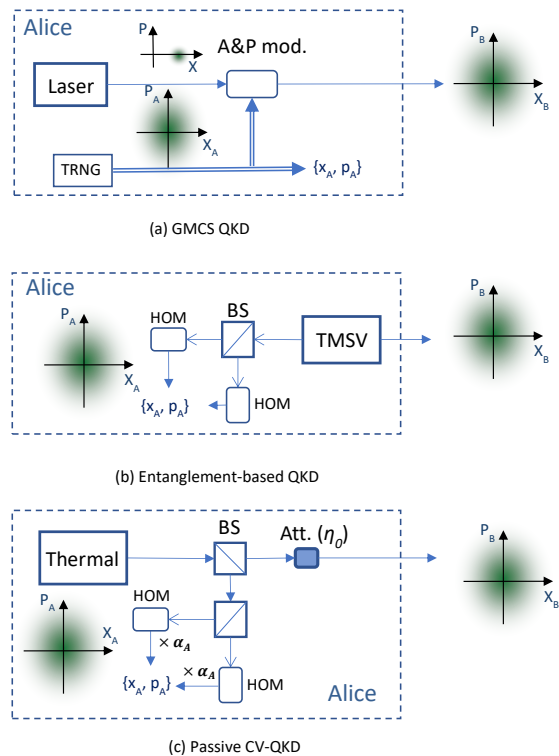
Alice

P

X

A&P mod.

Laser

$P_A$

$X_A$

TRNG

$\{x_A, p_A\}$

$P_B$

$X_B$

(a) GMCS QKD

Alice

$P_A$

$X_A$

HOM

BS

TMSV

$\{x_A, p_A\}$

HOM

$P_B$

$X_B$

(b) Entanglement-based QKD

Thermal

BS

Att. ($\eta_0$)

$P_B$

$X_B$

$P_A$

$X_A$

HOM

$\times\ \alpha_A$

$\times\ \alpha_A$

$\{x_A, p_A\}$

HOM

Alice

(c) Passive CV-QKD